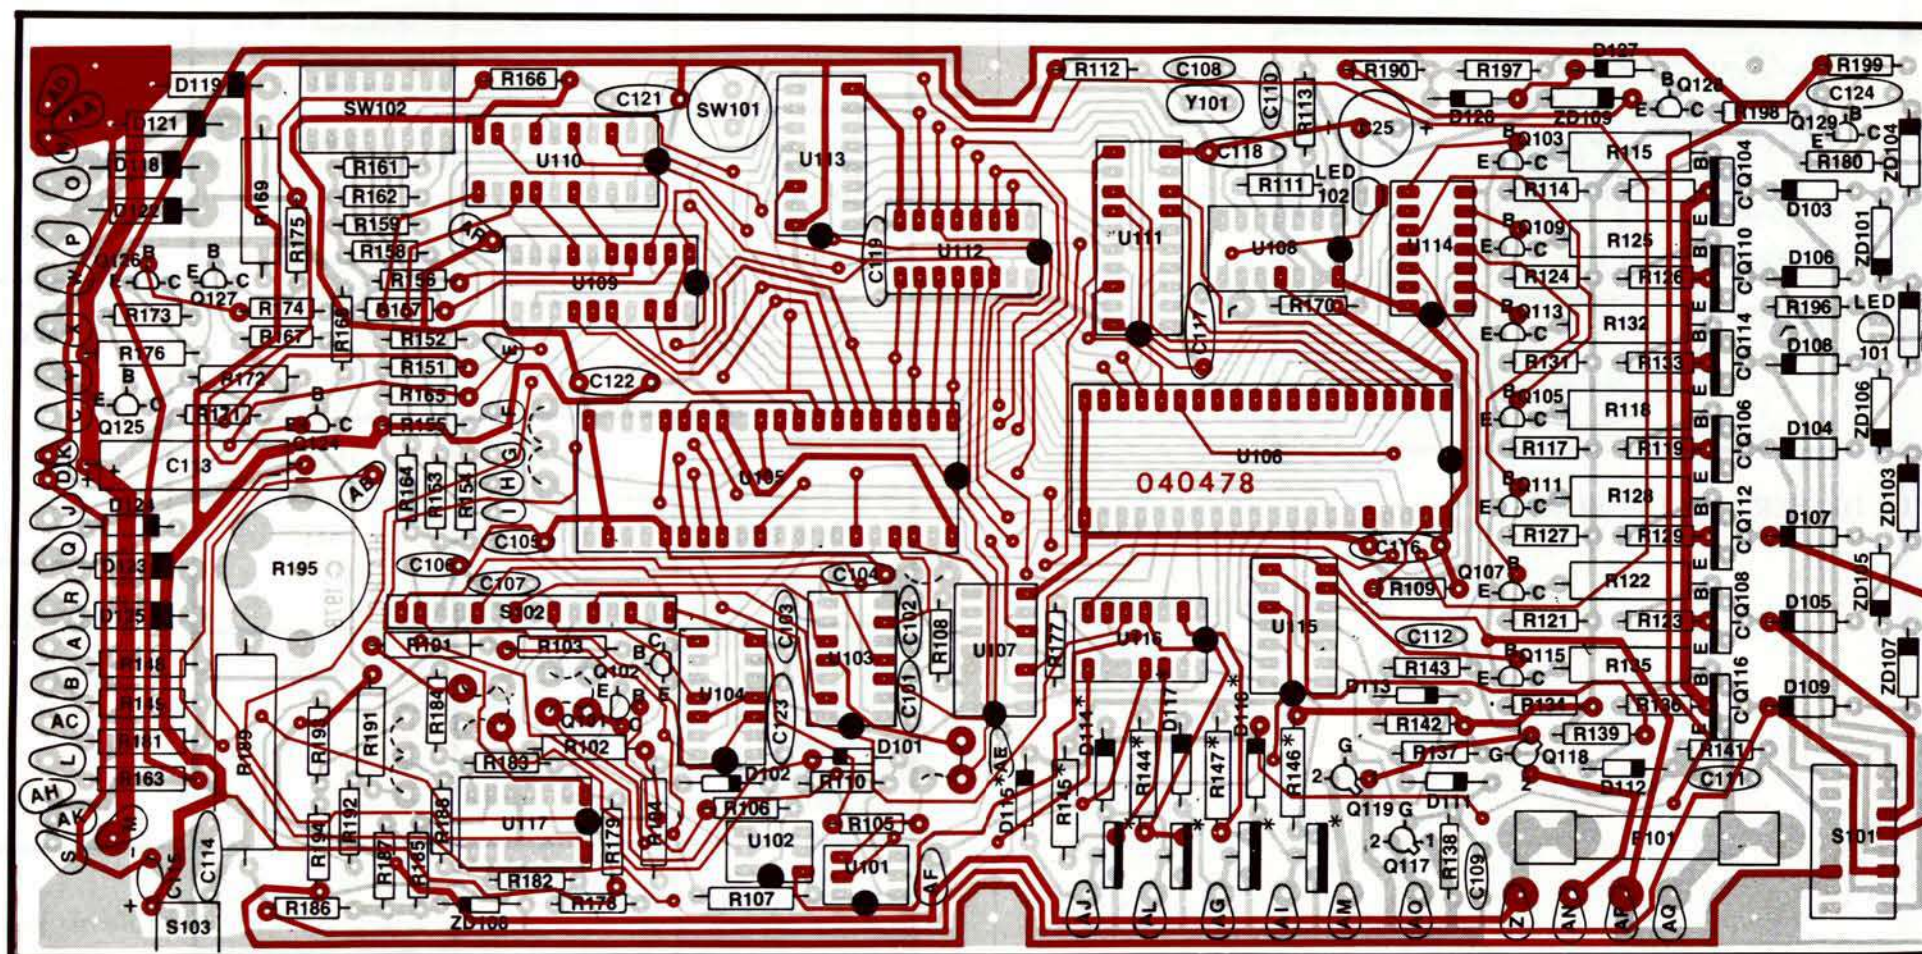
D119
D121
D118
D122
R169
R175
SW102
R166
R161
R162
R159
R158
R156
R157
R174
R167
R168
R173
R176
R172
R171
Q126
Q127
Q125
Q124
C113
R152
R151
R165
R155
R164
R153
R154
U110
U109
C121
SW101
U113
U112
C119
R112
C108
Y101
C110
R113
C125
C118
R111
LED 102
U111
U108
R170
C117
U114
U106
040478
R190
R197
D127
D126
ZD109
Q128
R199
C124
R198
Q129
R180
ZD104
Q103
R115
Q104
R114
D103
Q109
R125
Q110
ZD101
R124
R126
D106
Q113
R132
Q114
R196
LED 101
R131
R133
D108
Q105
R118
Q106
ZD106
R117
R119
D104
Q111
R128
Q112
ZD103
R127
R129
D107
C116
Q107
R122
Q108
R109
ZD105
R121
R123
D105
C112
Q115
R135
Q116
R143
R134
R136
D109
ZD107
R142
R139
R137
Q118
R141
C111
D112
D111
Q119
Q117
R138
C109
R101
S101
U115
U116
D113
D114
D117
D116
R146
R147
R144
R145
D115
U107
R177
R108
C102
C101
C103
U103
C104
C123
U104
D101
D102
R110
R106
R105
U102
U101
R107
C122
U105
C105
C106
C107
S102
R101
R103
Q102
Q101
R102
R183
R184
R191
R193
R189
R195
R194
R192
R187
R185
R188
U117
R179
R104
R182
R178
R186
ZD108
S103
C115
C114
D124
D123
D125
R148
R149
R181
R163
AH
AK
AB
AE
AF
AJ
AL
AG
AI
AM
AO
AN
AP
AQ
O
P
N
K
C
D
J
Q
R
A
B
AC
L
S
E
F
G
H
I